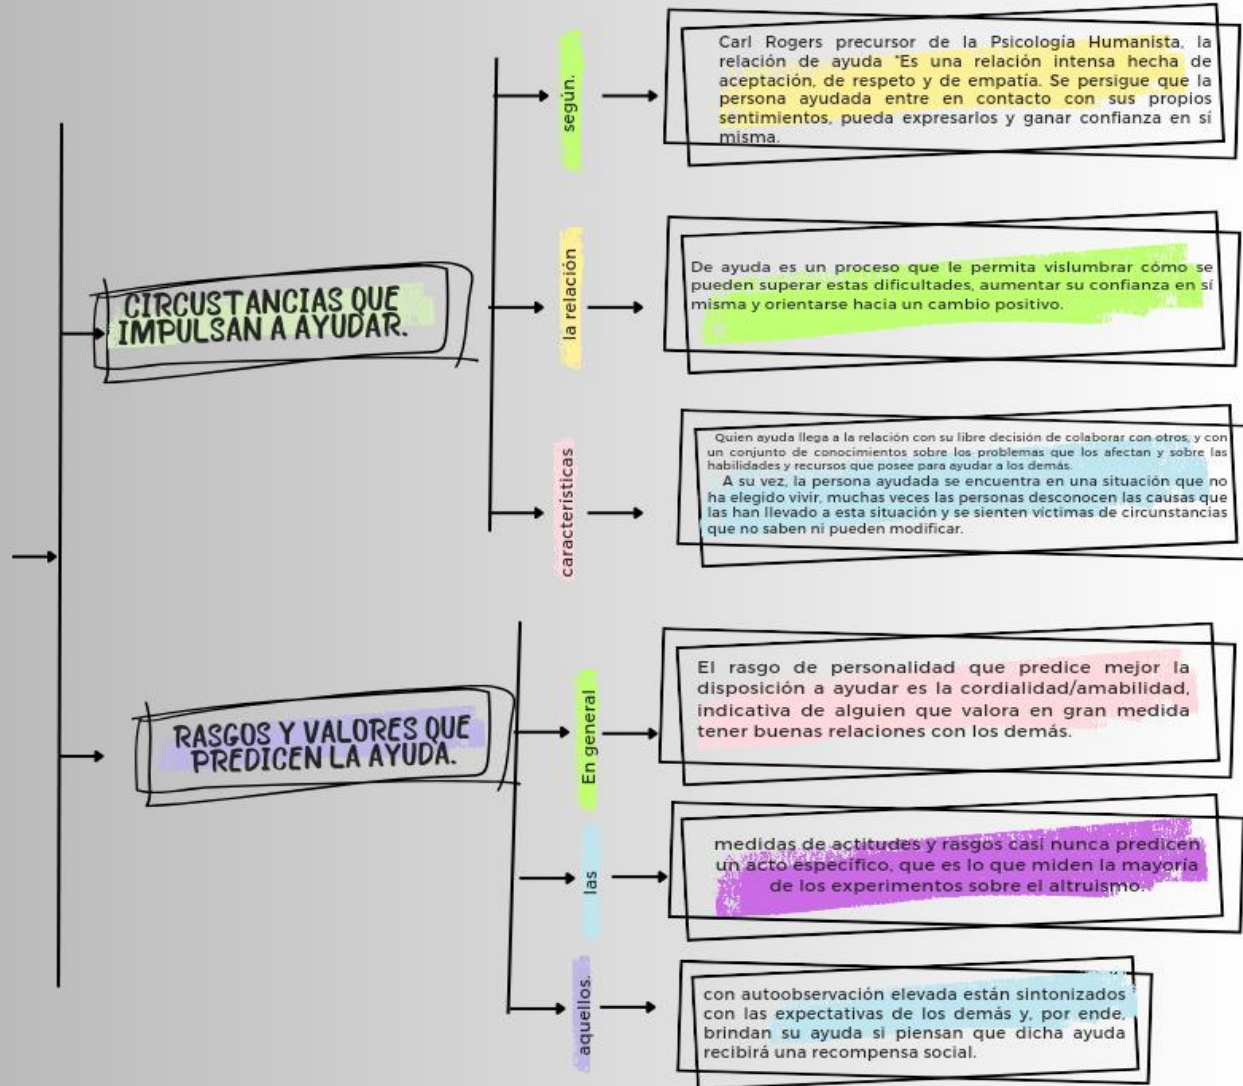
CIRCUSTANCIAS QUE IMPULSAN A AYUDAR.

según.

Carl Rogers precursor de la Psicología Humanista, la relación de ayuda "Es una relación intensa hecha de aceptación, de respeto y de empatía. Se persigue que la persona ayudada entre en contacto con sus propios sentimientos, pueda expresarlos y ganar confianza en sí misma.

la relación

De ayuda es un proceso que le permita vislumbrar cómo se pueden superar estas dificultades, aumentar su confianza en sí misma y orientarse hacia un cambio positivo.

características

Quien ayuda llega a la relación con su libre decisión de colaborar con otros, y con un conjunto de conocimientos sobre los problemas que los afectan y sobre las habilidades y recursos que posee para ayudar a los demás.

A su vez, la persona ayudada se encuentra en una situación que no ha elegido vivir, muchas veces las personas desconocen las causas que las han llevado a esta situación y se sienten víctimas de circunstancias que no saben ni pueden modificar.

RASGOS Y VALORES QUE PREDICEN LA AYUDA.

En general

El rasgo de personalidad que predice mejor la disposición a ayudar es la cordialidad/amabilidad, indicativa de alguien que valora en gran medida tener buenas relaciones con los demás.

las

medidas de actitudes y rasgos casi nunca predicen un acto específico, que es lo que miden la mayoría de los experimentos sobre el altruismo.

aquellos.

con autoobservación elevada están sintonizados con las expectativas de los demás y, por ende, brindan su ayuda si piensan que dicha ayuda recibirá una recompensa social.